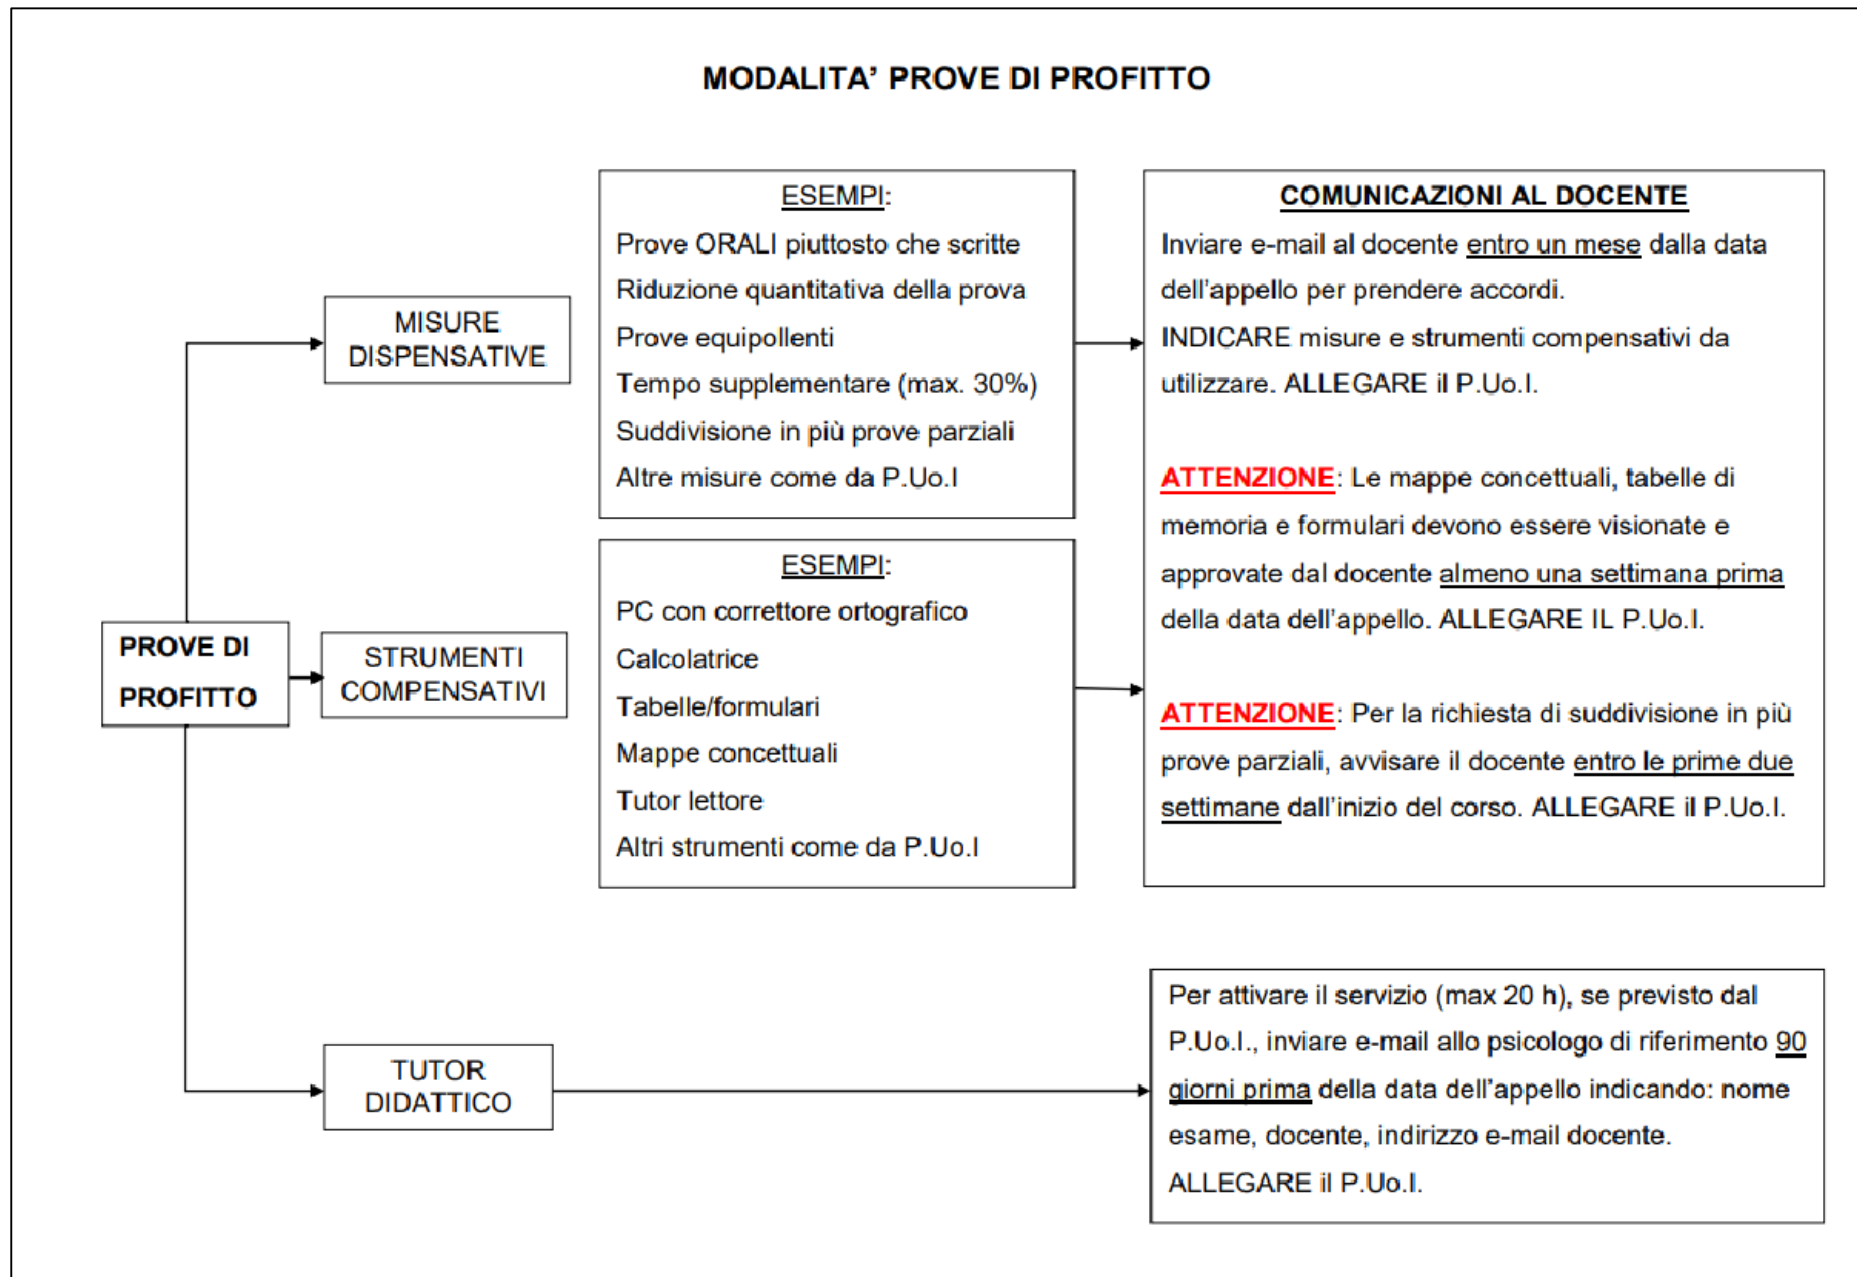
MODALITA' PROVE DI PROFITTO

PROVE DI PROFITTO

MISURE DISPENSATIVE

ESEMPI:
Prove ORALI piuttosto che scritte
Riduzione quantitativa della prova
Prove equipollenti
Tempo supplementare (max. 30%)
Suddivisione in più prove parziali
Altre misure come da P.Uo.I

STRUMENTI COMPENSATIVI

ESEMPI:
PC con correttore ortografico
Calcolatrice
Tabelle/formulari
Mappe concettuali
Tutor lettore
Altri strumenti come da P.Uo.I

COMUNICAZIONI AL DOCENTE
Inviare e-mail al docente entro un mese dalla data dell'appello per prendere accordi.
INDICARE misure e strumenti compensativi da utilizzare. ALLEGARE il P.Uo.I.

ATTENZIONE: Le mappe concettuali, tabelle di memoria e formulari devono essere visionate e approvate dal docente almeno una settimana prima della data dell'appello. ALLEGARE IL P.Uo.I.

ATTENZIONE: Per la richiesta di suddivisione in più prove parziali, avvisare il docente entro le prime due settimane dall'inizio del corso. ALLEGARE il P.Uo.I.

TUTOR DIDATTICO

Per attivare il servizio (max 20 h), se previsto dal P.Uo.I., inviare e-mail allo psicologo di riferimento 90 giorni prima della data dell'appello indicando: nome esame, docente, indirizzo e-mail docente.
ALLEGARE il P.Uo.I.